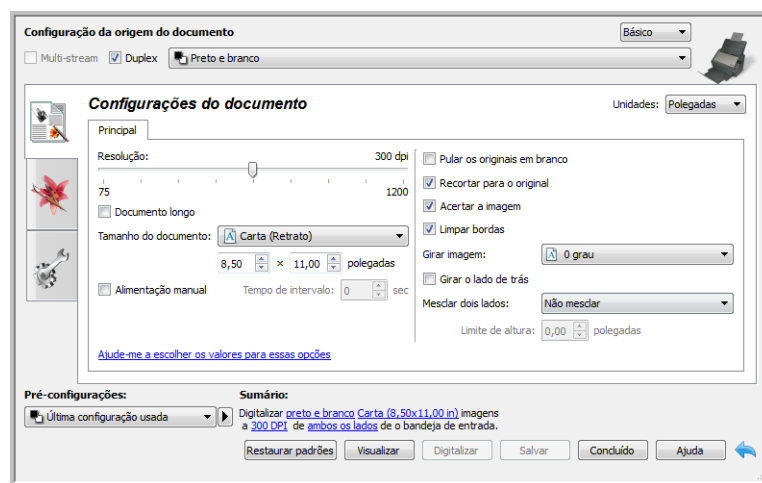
Configuração da origem do documento

Básico

Multi-stream Duplex Preto e branco

Configurações do documento

Unidades: Polegadas

Principal

Resolução: 300 dpi

75 1200

Documento longo

Tamanho do documento: Carta (Retrato)

8,50 × 11,00 polegadas

Alimentação manual Tempo de intervalo: 0 sec

Ajude-me a escolher os valores para essas opções

Pular os originais em branco

Recortar para o original

Acertar a imagem

Limpar bordas

Girar imagem: 0 grau

Girar o lado de trás

Mesclar dois lados: Não mesclar

Limite de altura: 0,00 polegadas

Pré-configurações:

Última configuração usada

Sumário:

Digitalizar preto e branco Carta (8,50x11,00 in) imagens a 300 DPI em ambos os lados de o bandeja de entrada.

Restaurar padrões Visualizar Digitalizar Salvar Concluído Ajuda